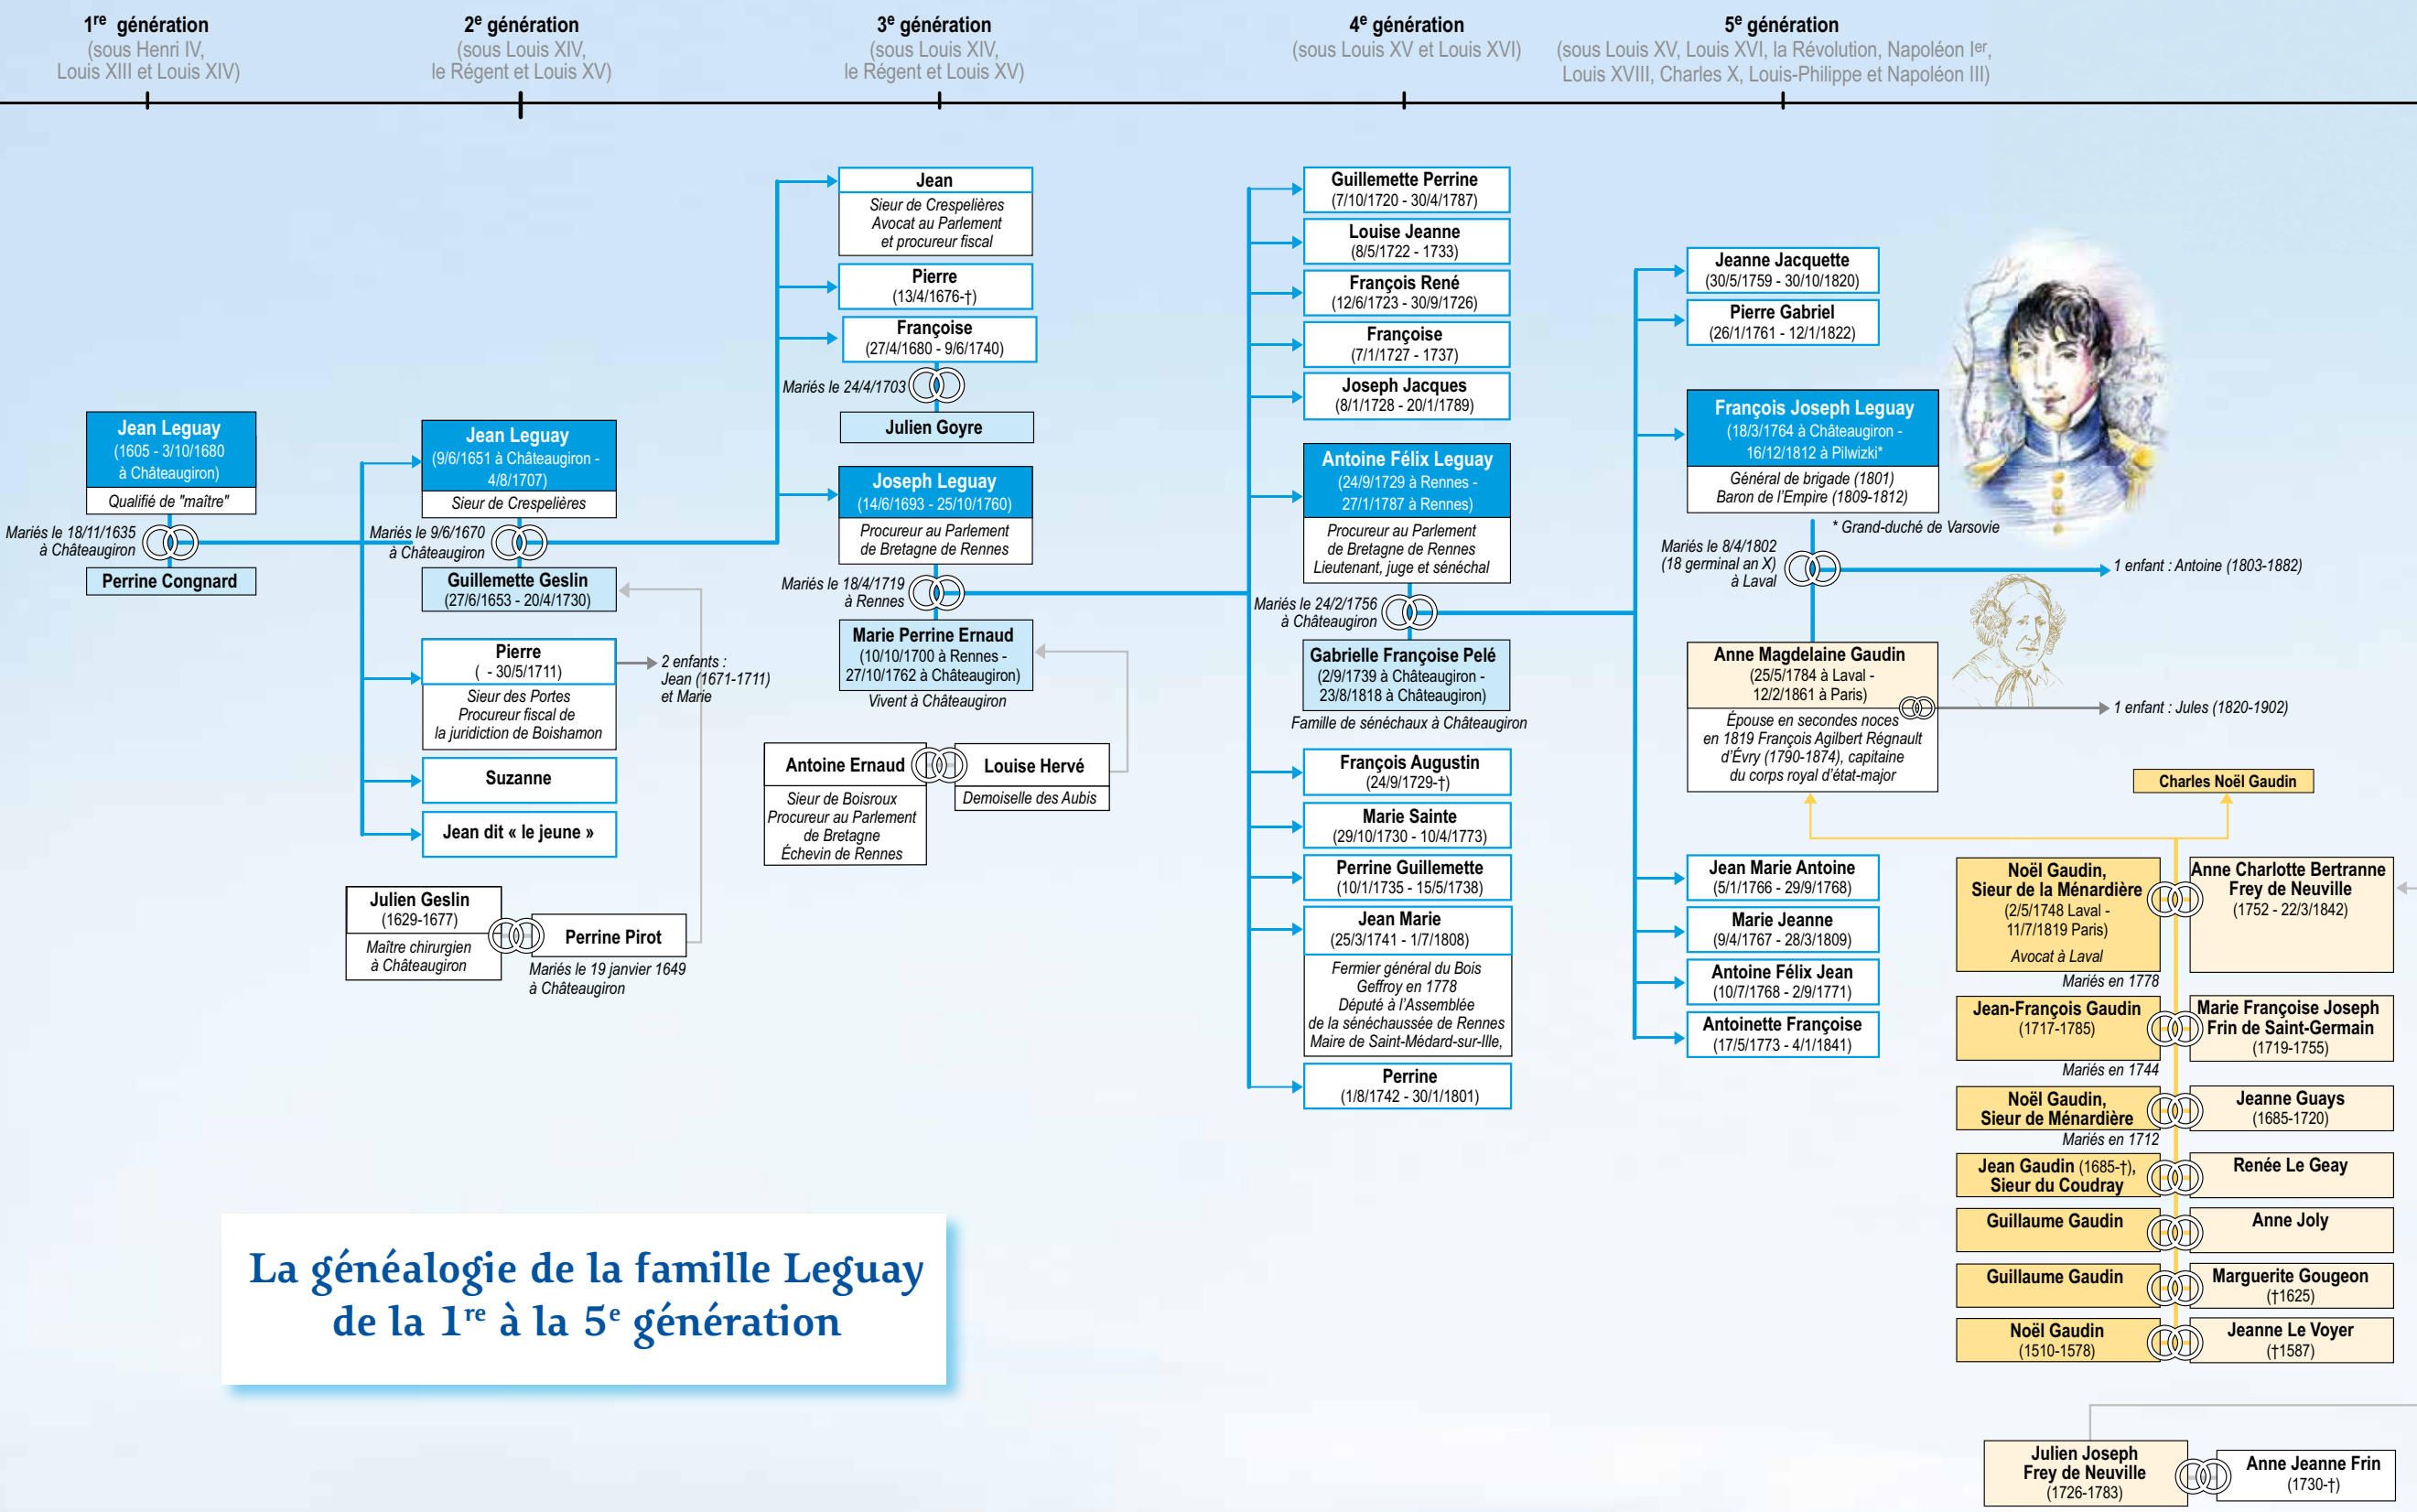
1re génération
(sous Henri IV, Louis XIII et Louis XIV)

2e génération
(sous Louis XIV, le Régent et Louis XV)

3e génération
(sous Louis XIV, le Régent et Louis XV)

4e génération
(sous Louis XV et Louis XVI)

5e génération
(sous Louis XV, Louis XVI, la Révolution, Napoléon Ier, Louis XVIII, Charles X, Louis-Philippe et Napoléon III)

Jean Leguay
(1605 - 3/10/1680 à Châteaugiron)
Qualifié de "maître"

Mariés le 18/11/1635 à Châteaugiron

Perrine Congnard

Jean Leguay
(9/6/1651 à Châteaugiron - 4/8/1707)
Sieur de Crespelières

Mariés le 9/6/1670 à Châteaugiron

Guillemette Geslin
(27/6/1653 - 20/4/1730)

Pierre
( - 30/5/1711)
Sieur des Portes
Procureur fiscal de la juridiction de Boishamon

2 enfants : Jean (1671-1711) et Marie

Suzanne

Jean dit « le jeune »

Julien Geslin
(1629-1677)
Maître chirurgien à Châteaugiron

Perrine Pirot

Mariés le 19 janvier 1649 à Châteaugiron

Jean
Sieur de Crespelières
Avocat au Parlement et procureur fiscal

Pierre
(13/4/1676-†)

Françoise
(27/4/1680 - 9/6/1740)

Mariés le 24/4/1703

Julien Goyre

Joseph Leguay
(14/6/1693 - 25/10/1760)
Procureur au Parlement de Bretagne de Rennes

Mariés le 18/4/1719 à Rennes

Marie Perrine Ernaud
(10/10/1700 à Rennes - 27/10/1762 à Châteaugiron)
Vivent à Châteaugiron

Antoine Ernaud
Sieur de Boisroux
Procureur au Parlement de Bretagne
Échevin de Rennes

Louise Hervé
Demoiselle des Aubis

Guillemette Perrine
(7/10/1720 - 30/4/1787)

Louise Jeanne
(8/5/1722 - 1733)

François René
(12/6/1723 - 30/9/1726)

Françoise
(7/1/1727 - 1737)

Joseph Jacques
(8/1/1728 - 20/1/1789)

Antoine Félix Leguay
(24/9/1729 à Rennes - 27/1/1787 à Rennes)
Procureur au Parlement de Bretagne de Rennes
Lieutenant, juge et sénéchal

Mariés le 24/2/1756 à Châteaugiron

Gabrielle Françoise Pelé
(2/9/1739 à Châteaugiron - 23/8/1818 à Châteaugiron)
Famille de sénéchaux à Châteaugiron

François Augustin
(24/9/1729-†)

Marie Sainte
(29/10/1730 - 10/4/1773)

Perrine Guillemette
(10/1/1735 - 15/5/1738)

Jean Marie
(25/3/1741 - 1/7/1808)
Fermier général du Bois Geffroy en 1778
Député à l'Assemblée de la sénéchaussée de Rennes
Maire de Saint-Médard-sur-Ille,

Perrine
(1/8/1742 - 30/1/1801)

Jeanne Jacquette
(30/5/1759 - 30/10/1820)

Pierre Gabriel
(26/1/1761 - 12/1/1822)

François Joseph Leguay
(18/3/1764 à Châteaugiron - 16/12/1812 à Pilwizki*
Général de brigade (1801)
Baron de l'Empire (1809-1812)

* Grand-duché de Varsovie

Mariés le 8/4/1802 (18 germinal an X) à Laval

1 enfant : Antoine (1803-1882)

Anne Magdelaine Gaudin
(25/5/1784 à Laval - 12/2/1861 à Paris)
Épouse en secondes noces en 1819 François Agilbert Régnault d'Évry (1790-1874), capitaine du corps royal d'état-major

1 enfant : Jules (1820-1902)

Charles Noël Gaudin

Jean Marie Antoine
(5/1/1766 - 29/9/1768)

Marie Jeanne
(9/4/1767 - 28/3/1809)

Antoine Félix Jean
(10/7/1768 - 2/9/1771)

Antoinette Françoise
(17/5/1773 - 4/1/1841)

Noël Gaudin,
Sieur de la Ménardière
(2/5/1748 Laval - 11/7/1819 Paris)
Avocat à Laval

Anne Charlotte Bertranne Frey de Neuville
(1752 - 22/3/1842)

Mariés en 1778

Jean-François Gaudin
(1717-1785)

Marie Françoise Joseph Frin de Saint-Germain
(1719-1755)

Mariés en 1744

Noël Gaudin,
Sieur de Ménardière

Jeanne Guays
(1685-1720)

Mariés en 1712

Jean Gaudin (1685-†),
Sieur du Coudray

Renée Le Geay

Guillaume Gaudin

Anne Joly

Guillaume Gaudin

Marguerite Gougeon
(†1625)

Noël Gaudin
(1510-1578)

Jeanne Le Voyer
(†1587)

Julien Joseph Frey de Neuville
(1726-1783)

Anne Jeanne Frin
(1730-†)

La généalogie de la famille Leguay
de la 1re à la 5e génération